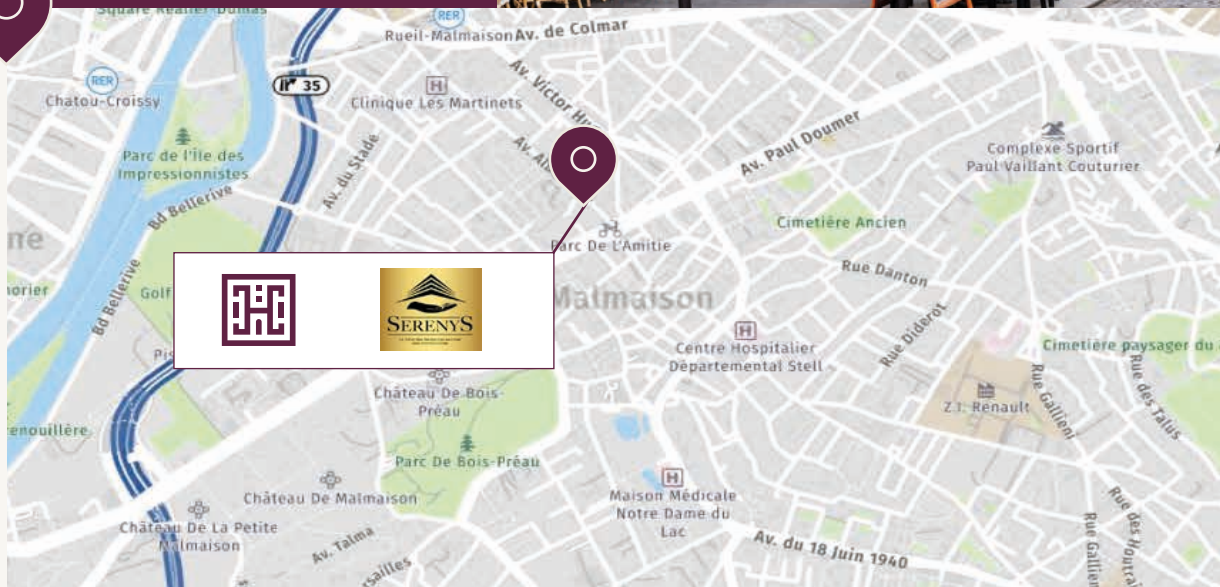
Square Réalier-Dumas
RER
Rueil-Malmaison Av. de Colmar
RER
Chatou-Croissy
35
Clinique Les Martinets
Av. Victor Hugo
Parc de l'Île des Impressionnistes
Av. du Stade
Av. Paul Doumer
Complexe Sportif Paul Vaillant Couturier
Bd Bellerive
Parc De L'Amitie
Cimetière Ancien
Rue Danton
Bd Bellerive
Golf
SERENYS
Malmaison
Rue Diderot
Centre Hospitalier Départemental Stell
Cimetière paysager du
Château De Bois-Préau
Z.I. Renault
Rue Gallieni
Rue des Talus
Parc De Bois-Préau
Château De Malmaison
Maison Médicale Notre Dame du Lac
Château De La Petite Malmaison
Av. Talma
Av. du 18 Juin 1940
Rue des Houtraits